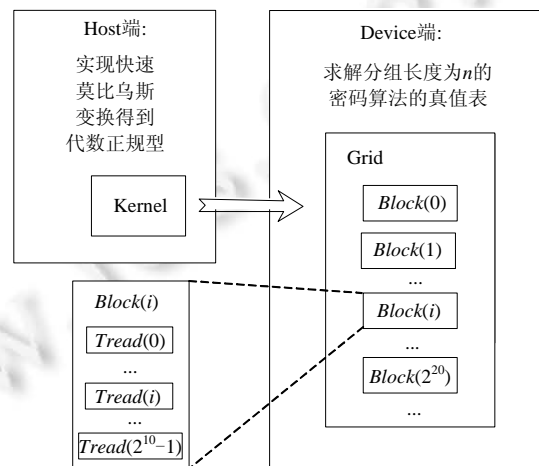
Host端:

实现快速莫比乌斯变换得到代数正规型

Kernel

Device端:

求解分组长度为$n$的密码算法的真值表

Grid

$Block(0)$

$Block(1)$

...

$Block(i)$

...

$Block(2^{20})$

...

$Block(i)$

$Tread(0)$

...

$Tread(i)$

...

$Tread(2^{10}-1)$